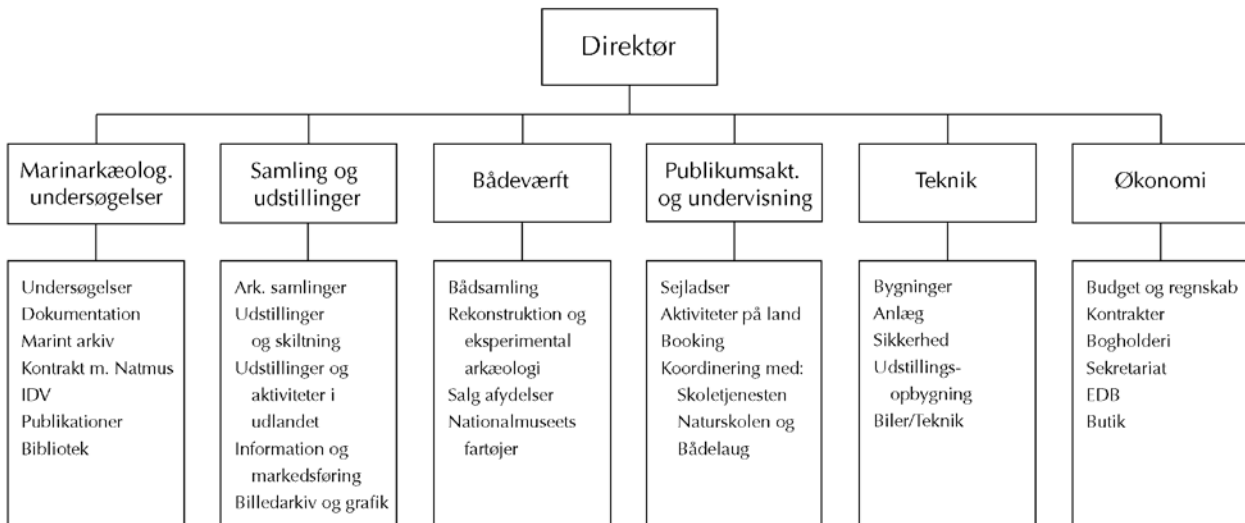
Direktør

Marinarkæolog. undersøgelser

Undersøgelser
Dokumentation
Marint arkiv
Kontrakt m. Natmus
IDV
Publikationer
Bibliotek

Samling og udstillinger

Ark. samlinger
Udstillinger og skiltning
Udstillinger og aktiviteter i udlandet
Information og markedsføring
Billedarkiv og grafik

Bådeværft

Bådsamling
Rekonstruktion og eksperimental arkæologi
Salg afdelser
Nationalmuseets fartøjer

Publikumsakt. og undervisning

Sejladser
Aktiviteter på land
Booking
Koordinering med:
Skoletjenesten
Naturskolen og Bådelaug

Teknik

Bygninger
Anlæg
Sikkerhed
Udstillingsopbygning
Biler/Teknik

Økonomi

Budget og regnskab
Kontrakter
Bogholderi
Sekretariat
EDB
Butik